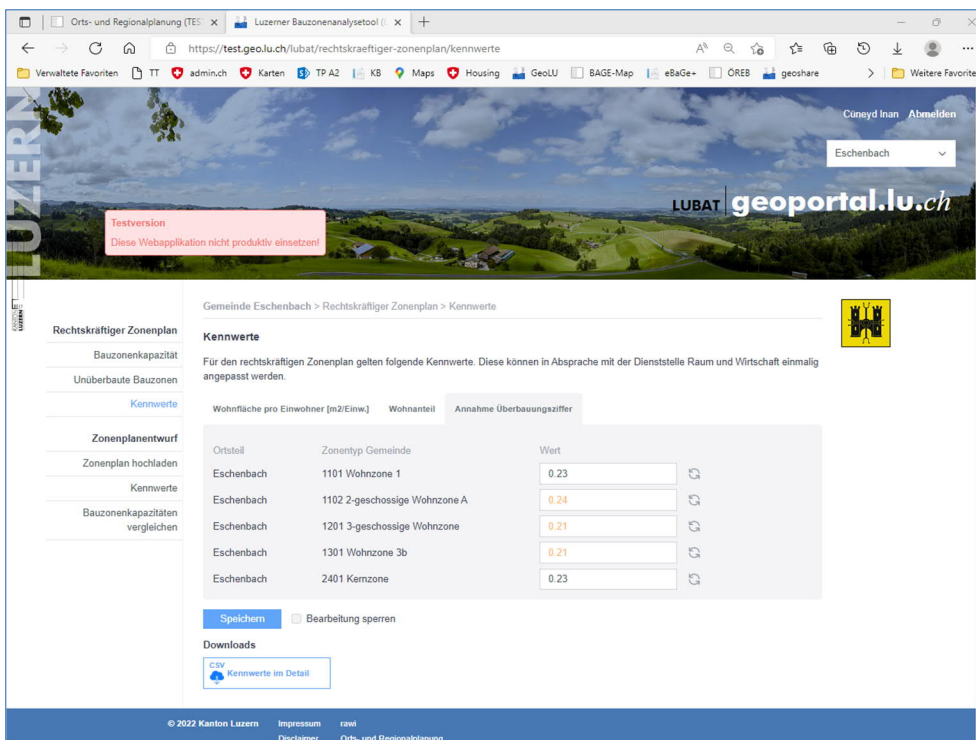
Orts- und Regionalplanung (TES ×
Luzerner Bauzonenanalysetool ( ×
+

https://test.geo.lu.ch/lubat/rechtskraeftiger-zonenplan/kennwerte

Verwaltete Favoriten | TT | admin.ch | Karten | TP A2 | KB | Maps | Housing | GeoLU | BAGE-Map | eBaGe+ | ÖREB | geoshare | Weitere Favoriten

LUZERN

Cüneyd Inan Abmelden

Eschenbach

LUBAT geoportal.lu.ch

Testversion
Diese Webapplikation nicht produktiv einsetzen!

Gemeinde Eschenbach > Rechtskraeftiger Zonenplan > Kennwerte

Rechtskräftiger Zonenplan
Bauzonenkapazität
Unüberbaute Bauzonen
Kennwerte

Zonenplanentwurf
Zonenplan hochladen
Kennwerte
Bauzonenkapazitäten vergleichen

Kennwerte

Für den rechtskräftigen Zonenplan gelten folgende Kennwerte. Diese können in Absprache mit der Dienststelle Raum und Wirtschaft einmalig angepasst werden.

Wohnfläche pro Einwohner [m2/Einw.] | Wohnanteil | Annahme Überbauungsziffer

| Ortsteil | Zonentyp Gemeinde | Wert |
|---|---|---|
| Eschenbach | 1101 Wohnzone 1 | 0.23 |
| Eschenbach | 1102 2-geschossige Wohnzone A | 0.24 |
| Eschenbach | 1201 3-geschossige Wohnzone | 0.21 |
| Eschenbach | 1301 Wohnzone 3b | 0.21 |
| Eschenbach | 2401 Kernzone | 0.23 |

Speichern
Bearbeitung sperren

Downloads

CSV
Kennwerte im Detail

© 2022 Kanton Luzern
Impressum
Disclaimer
rawi
Orts- und Regionalplanung